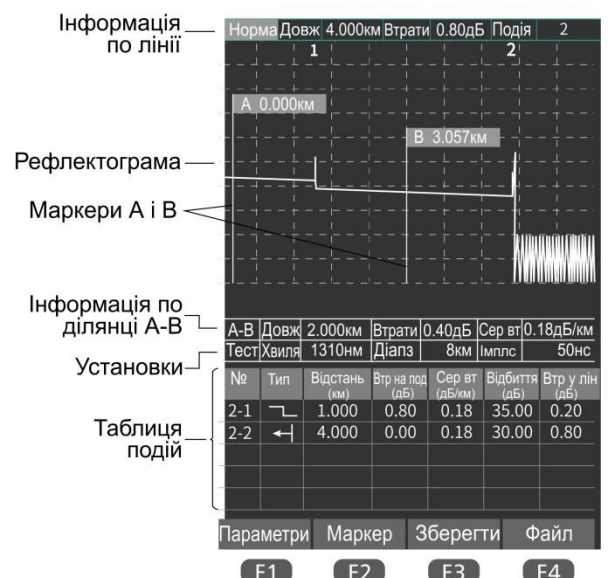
Інформація по лінії

Норма Довж 4.000км Втрати 0.80дБ Подія 2

1 2

A 0.000км

B 3.057км

Рефлектограма

Маркери А і В

Інформація по ділянці А-В

| А-В | Довж | 2.000км | Втрати | 0.40дБ | Сер вт | 0.18дБ/км |
|---|---|---|---|---|---|---|
| Тест | Хвиля | 1310нм | Діапз | 8км | Імплс | 50нс |

Установки

Таблиця подій

| № | Тип | Відстань (км) | Втр на под (дБ) | Сер вт (дБ/км) | Відбиття (дБ) | Втр у лін (дБ) |
|---|---|---|---|---|---|---|
| 2-1 | | 1.000 | 0.80 | 0.18 | 35.00 | 0.20 |
| 2-2 | | 4.000 | 0.00 | 0.18 | 30.00 | 0.80 |

Параметри Маркер Зберегти Файл

F1 F2 F3 F4